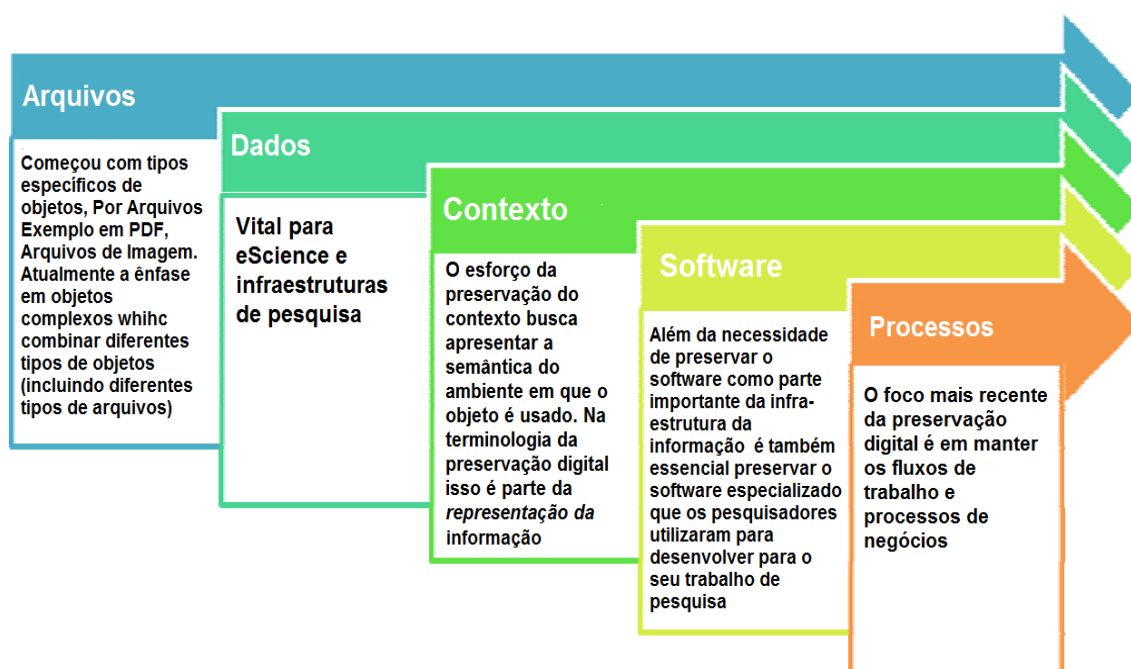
Arquivos

Começou com tipos específicos de objetos, Por Arquivos Exemplo em PDF, Arquivos de Imagem. Atualmente a ênfase em objetos complexos whihc combinar diferentes tipos de objetos (incluindo diferentes tipos de arquivos)

Dados

Vital para eScience e infraestruturas de pesquisa

Contexto

O esforço da preservação do contexto busca apresentar a semântica do ambiente em que o objeto é usado. Na terminologia da preservação digital isso é parte da *representação da* informação

Software

Além da necessidade de preservar o software como parte importante da infraestrutura da informação é também essencial preservar o software especializado que os pesquisadores utilizaram para desenvolver para o seu trabalho de pesquisa

Processos

O foco mais recente da preservação digital é em manter os fluxos de trabalho e processos de negócios